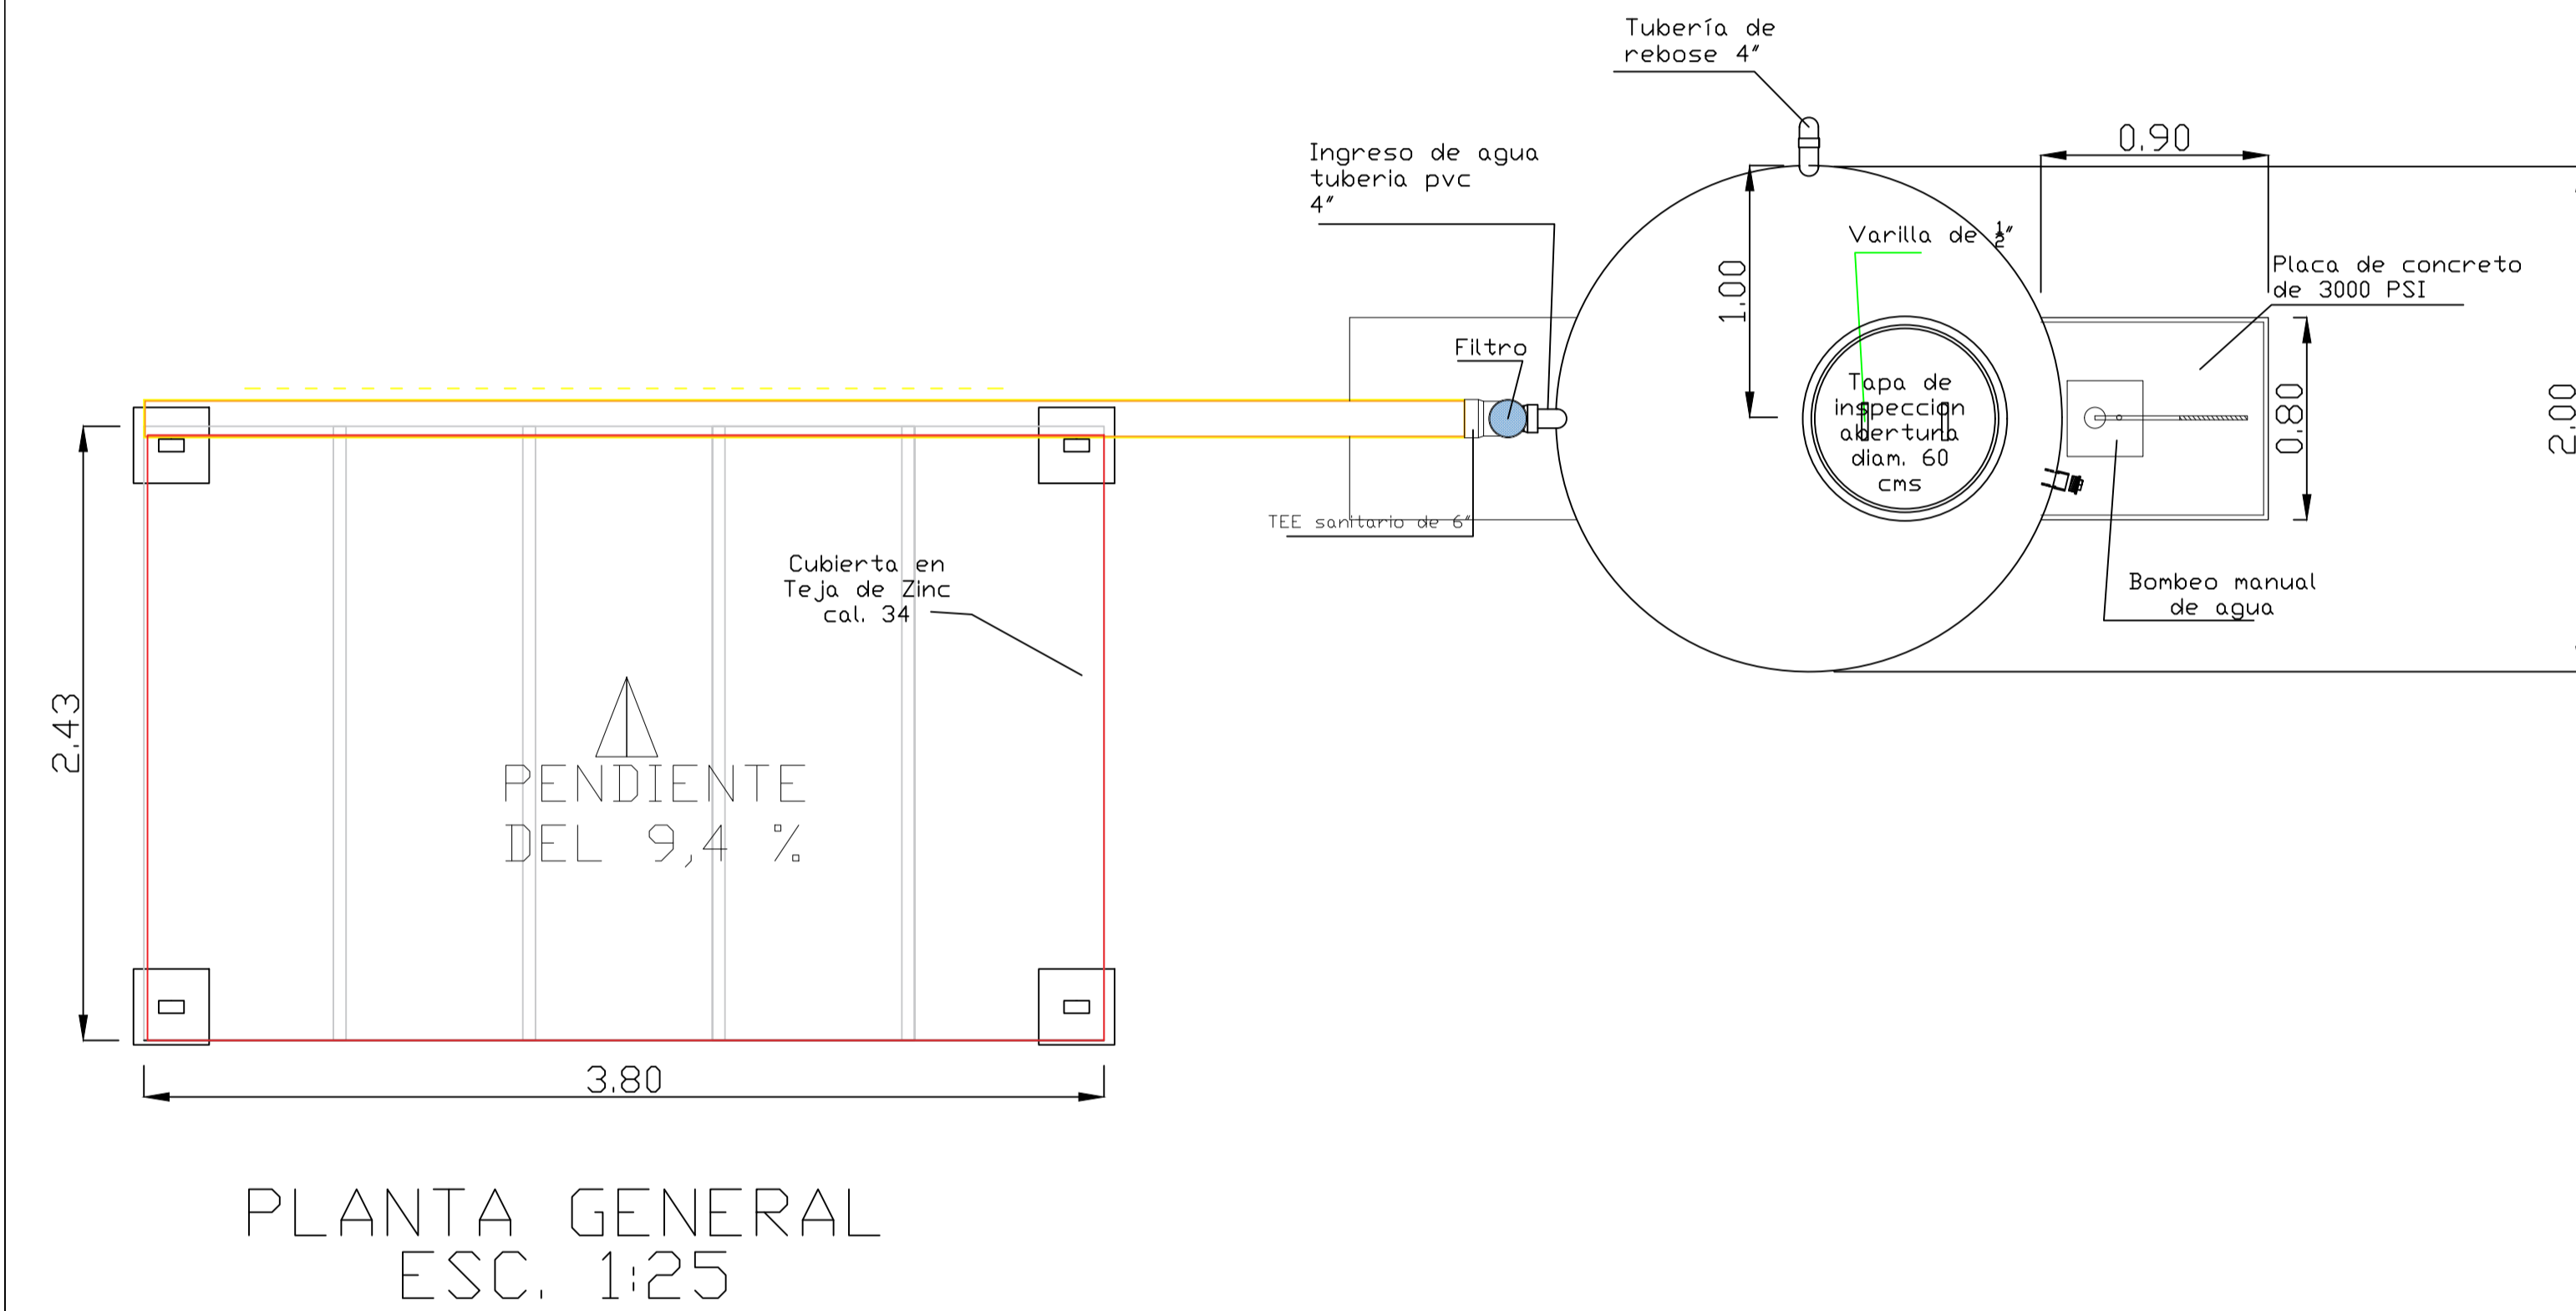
Tubería de rebose 4"

Ingreso de agua tuberia pvc 4"

0.90

Varilla de $\frac{1}{2}$"

1.00

Placa de concreto de 3000 PSI

Filtro

Tapa de inspeccion abertura diam. 60 cms

0.80

2.00

TEE sanitario de 6"

Bombeo manual de agua

Cubierta en Teja de Zinc cal. 34

2.43

PENDIENTE DEL 9,4 %

3.80

PLANTA GENERAL
ESC. 1:25